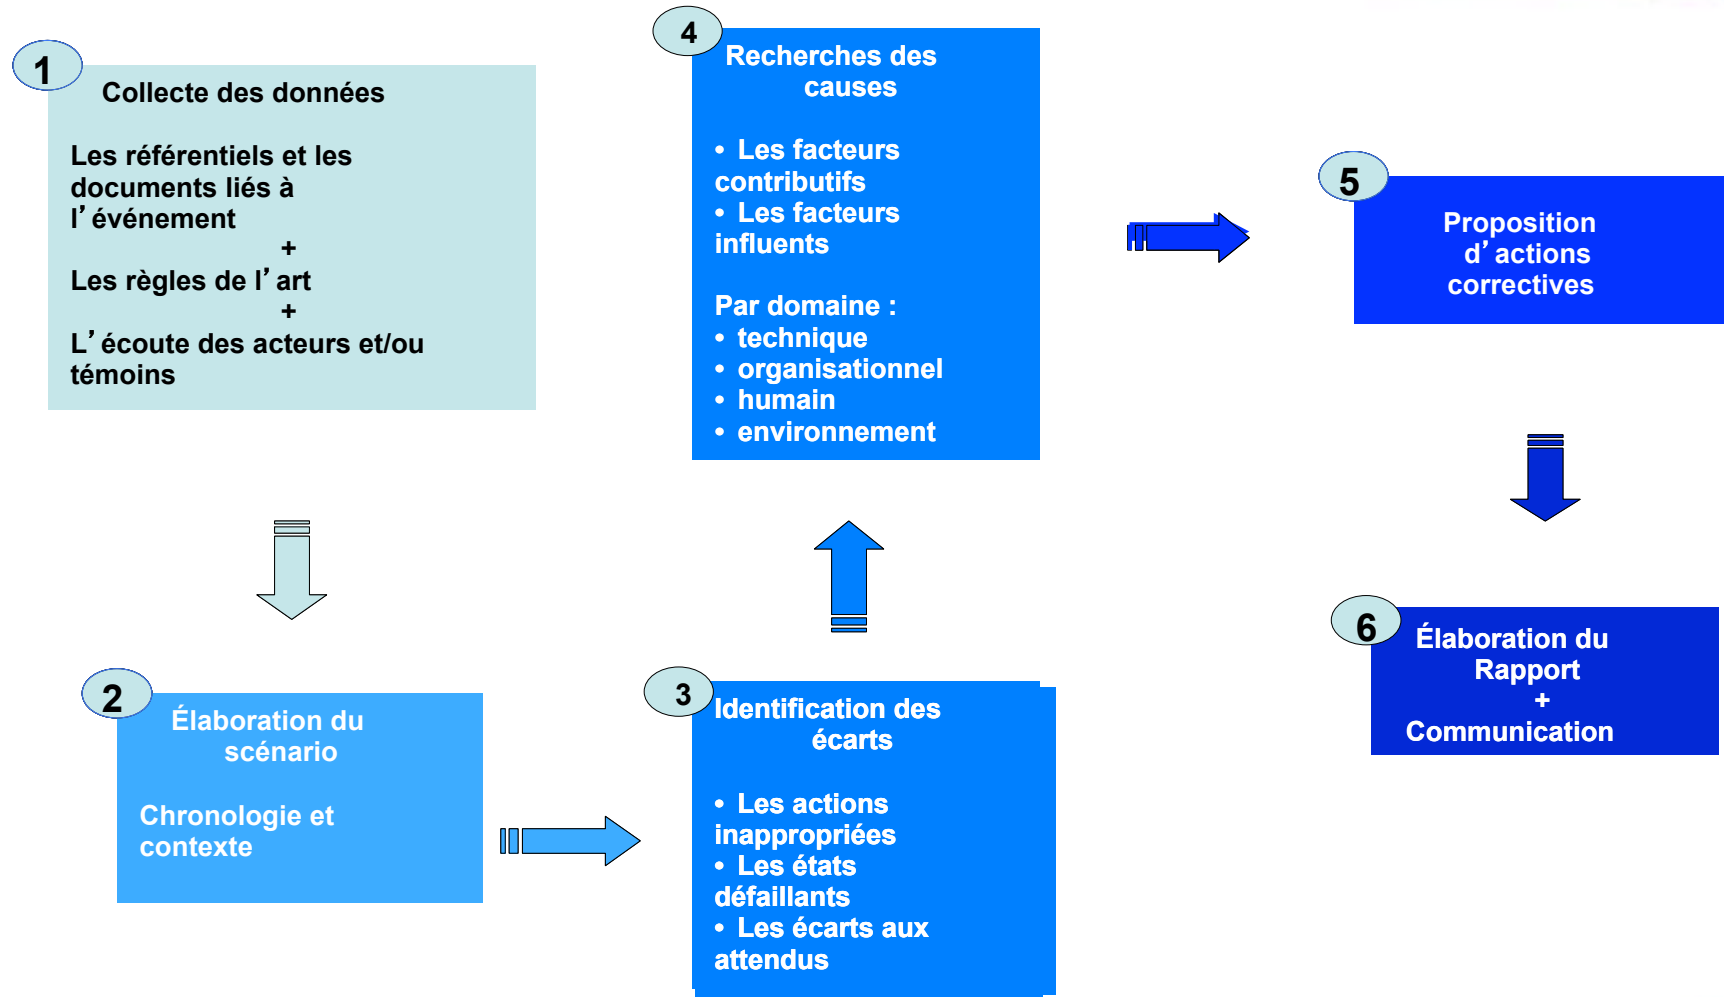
1

Collecte des données

Les référentiels et les documents liés à l’événement
+
Les règles de l’art
+
L’écoute des acteurs et/ou témoins

2

Élaboration du scénario

Chronologie et contexte

3

Identification des écarts

• Les actions inappropriées
• Les états défaillants
• Les écarts aux attendus

4

Recherches des causes

• Les facteurs contributifs
• Les facteurs influents

Par domaine :
• technique
• organisationnel
• humain
• environnement

5

Proposition d’actions correctives

6

Élaboration du Rapport
+
Communication